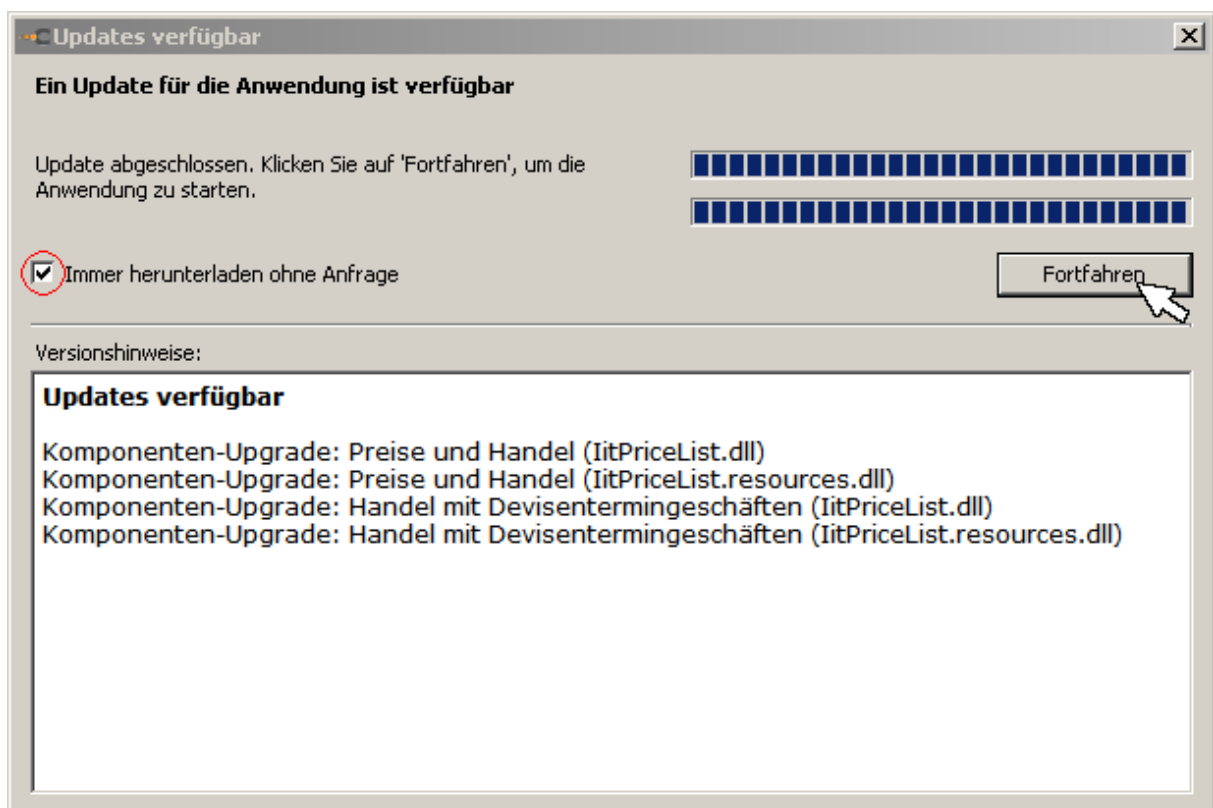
Updates verfügbar

Ein Update für die Anwendung ist verfügbar

Update abgeschlossen. Klicken Sie auf 'Fortfahren', um die Anwendung zu starten.

Immer herunterladen ohne Anfrage

Fortfahren

Versionshinweise:

Updates verfügbar

Komponenten-Upgrade: Preise und Handel (IitPriceList.dll)
Komponenten-Upgrade: Preise und Handel (IitPriceList.resources.dll)
Komponenten-Upgrade: Handel mit Devisentermingeschäften (IitPriceList.dll)
Komponenten-Upgrade: Handel mit Devisentermingeschäften (IitPriceList.resources.dll)